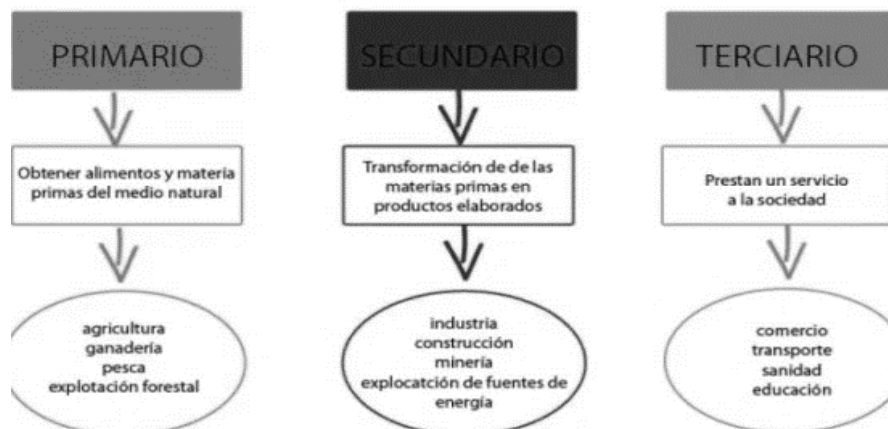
PRIMARIO

Obtener alimentos y materia primas del medio natural

agricultura
ganadería
pesca
explotación forestal

SECUNDARIO

Transformación de de las materias primas en productos elaborados

industria
construcción
minería
explocatción de fuentes de energía

TERCIARIO

Prestan un servicio a la sociedad

comercio
transporte
sanidad
educación